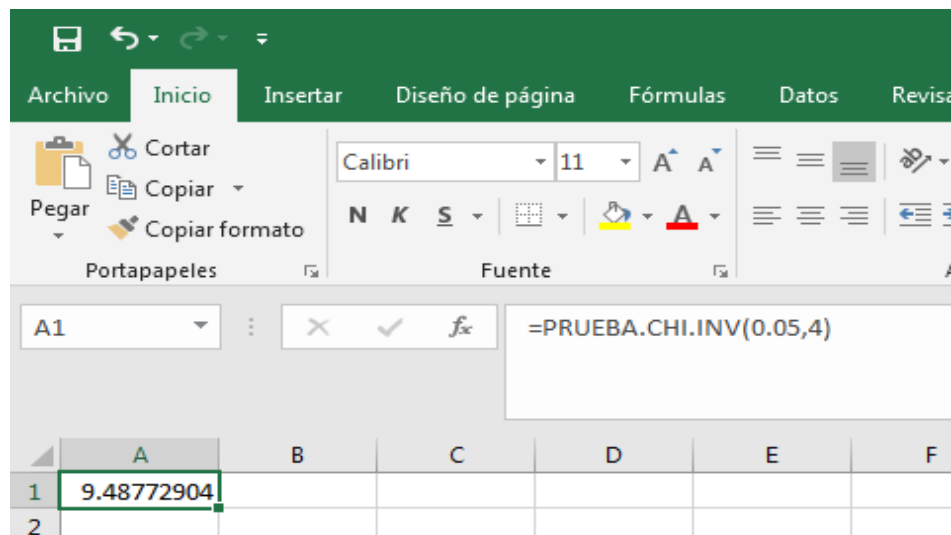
Archivo Inicio Insertar Diseño de página Fórmulas Datos Revisa

Pegar
Cortar
Copiar
Copiar formato
Portapapeles

Calibri 11
N K S
Fuente

A1
$f_x$
=PRUEBA.CHI.INV(0.05,4)

| | A | B | C | D | E | F |
|---|---|---|---|---|---|---|
| 1 | 9.48772904 | | | | | |
| 2 | | | | | | |